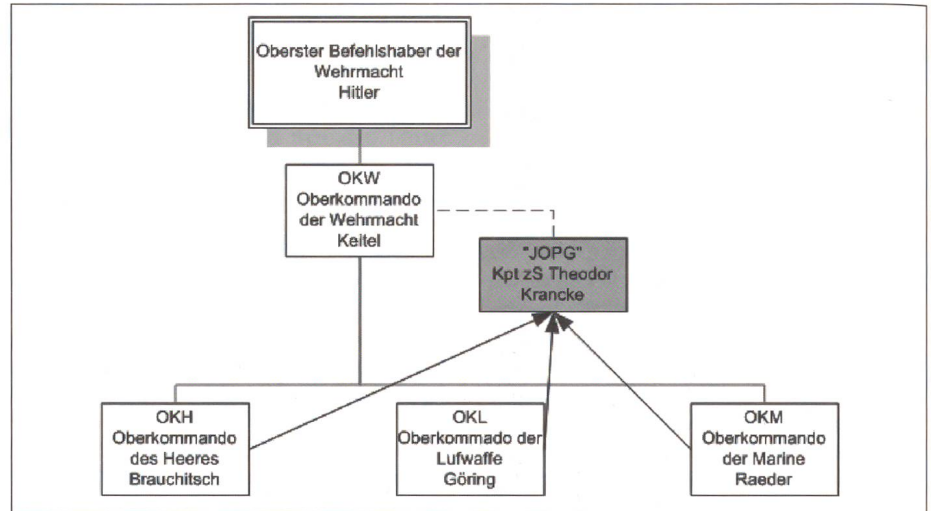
Oberster Befehlshaber der Wehrmacht
Hitler

OKW
Oberkommando der Wehrmacht
Keitel

"JOPG"
Kpt zS Theodor Krancke

OKH
Oberkommando des Heeres
Brauchitsch

OKL
Oberkommando der Lufwaffe
Göring

OKM
Oberkommando der Marine
Raeder